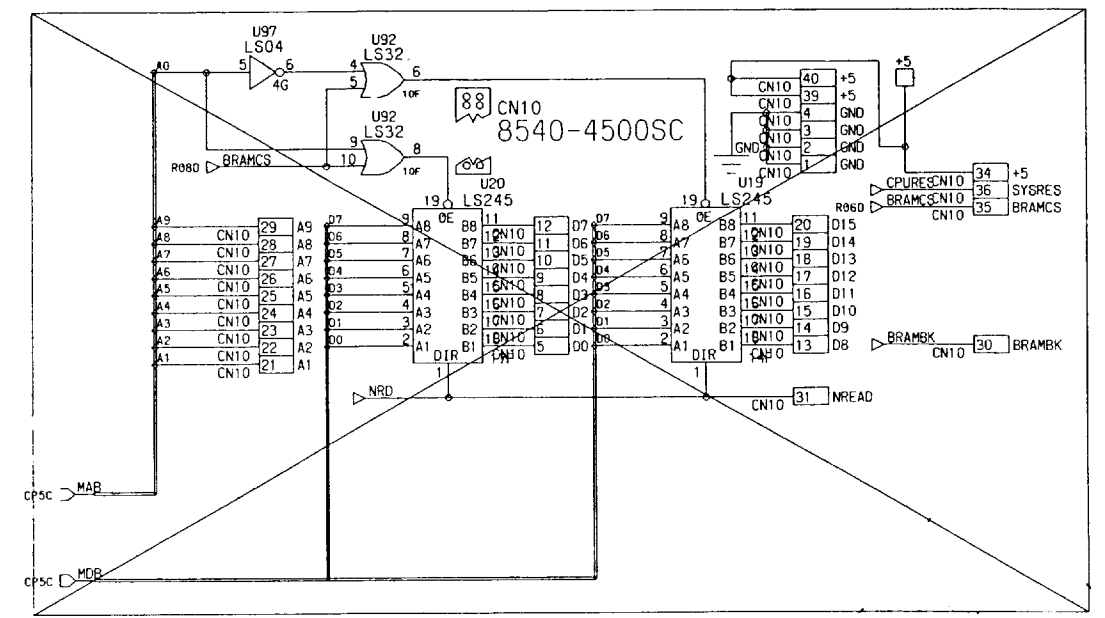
U97
LS04
A0
5
6
4G
U92
LS32
4
5
6
10F
U92
LS32
9
10
8
10F
R08D
BRAMCS
88
CN10
8540-4500SC
U20
LS245
19
OE
CN10 40 +5
CN10 39 +5
CN10 4 GND
CN10 3 GND
CN10 2 GND
CN10 1 GND
GND
+5
CPURES CN10 34 +5
CN10 36 SYSRES
R06D BRAMCS CN10 35 BRAMCS
U19
LS245
19
OE

A9 CN10 29 A9
A8 CN10 28 A8
A7 CN10 27 A7
A6 CN10 26 A6
A5 CN10 25 A5
A4 CN10 24 A4
A3 CN10 23 A3
A2 CN10 22 A2
A1 CN10 21 A1

D7 9 A8 B8 11 CN10 12 D7
D6 8 A7 B7 12 CN10 11 D6
D5 7 A6 B6 13 CN10 10 D5
D4 6 A5 B5 14 CN10 9 D4
D3 5 A4 B4 15 CN10 8 D3
D2 4 A3 B3 16 CN10 7 D2
D1 3 A2 B2 17 CN10 6 D1
D0 2 A1 B1 18 CN10 5 D0
DIR
1

D7 9 A8 B8 11 CN10 20 D15
D6 8 A7 B7 12 CN10 19 D14
D5 7 A6 B6 13 CN10 18 D13
D4 6 A5 B5 14 CN10 17 D12
D3 5 A4 B4 15 CN10 16 D11
D2 4 A3 B3 16 CN10 15 D10
D1 3 A2 B2 17 CN10 14 D9
D0 2 A1 B1 18 CN10 13 D8
DIR
1

BRAMBK CN10 30 BRAMBK
NRD
CN10 31 NREAD
CP5C MAB
CP5C MDB